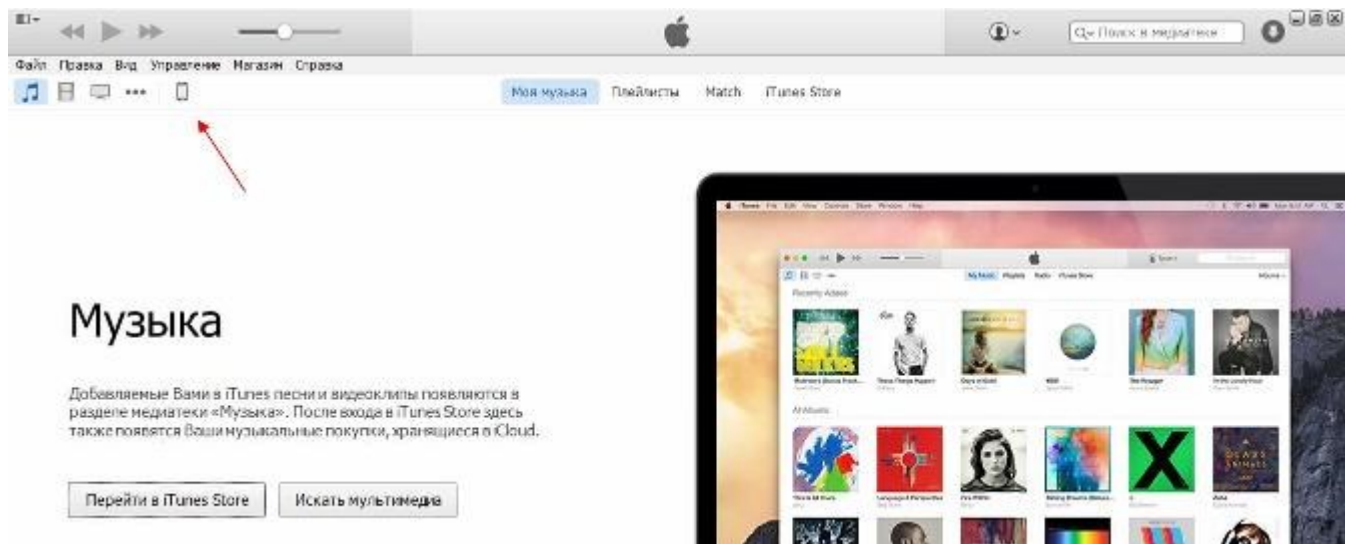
Q Поиск в медиатеке

Файл Правка Вид Управление Магазин Справка

•••

Моя музыка Плейлисты Match iTunes Store

Музыка

Добавляемые Вами в iTunes песни и видеоклипы появляются в разделе медиатеки «Музыка». После входа в iTunes Store здесь также появятся Ваши музыкальные покупки, хранящиеся в iCloud.

Перейти в iTunes Store

Искать мультимедиа